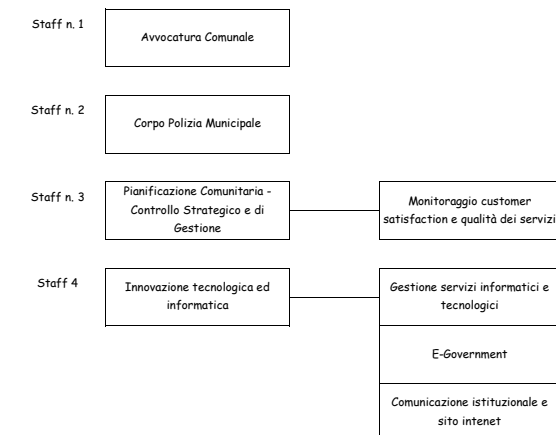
Staff n. 1

Avvocatura Comunale

Staff n. 2

Corpo Polizia Municipale

Staff n. 3

Pianificazione Comunitaria - Controllo Strategico e di Gestione

Monitoraggio customer satisfaction e qualità dei servizi

Staff 4

Innovazione tecnologica ed informatica

Gestione servizi informatici e tecnologici

E-Government

Comunicazione istituzionale e sito intenet